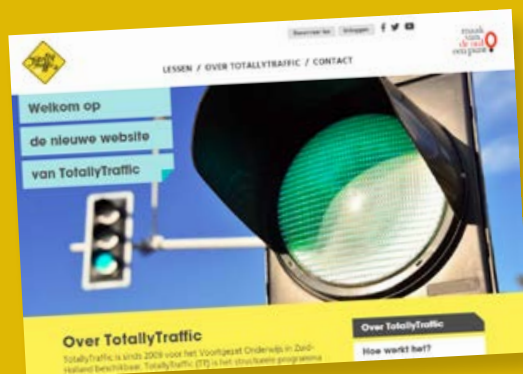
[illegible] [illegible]

maak van de rit een punt

LESSEN / OVER TOTALLYTRAFFIC / CONTACT

Welkom op

de nieuwe website

van TotallyTraffic

Over TotallyTraffic

TotallyTraffic is sinds 2009 voor het Voortgezet Onderwijs in Zuid-Holland beschikbaar. TotallyTraffic (TT) is het structurele programma

Over TotallyTraffic

Hoe werkt het?